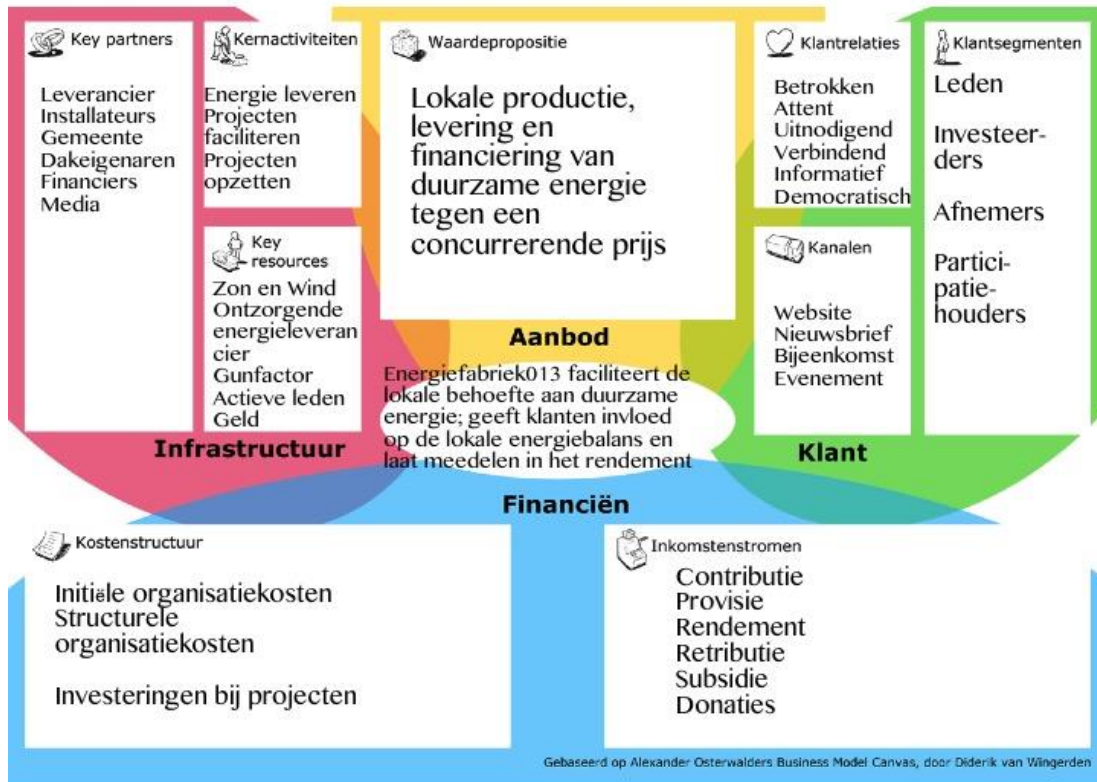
Key partners

Leverancier
Installateurs
Gemeente
Dakeigenaren
Financiers
Media

Kernactiviteiten

Energie leveren
Projecten faciliteren
Projecten opzetten

Key resources

Zon en Wind
Ontzorgende energieleverancier
Gunfactor
Actieve leden
Geld

Waardepropositie

Lokale productie, levering en financiering van duurzame energie tegen een concurrerende prijs

Klantrelaties

Betrokken
Attent
Uitnodigend
Verbindend
Informatief
Democratisch

Kanalen

Website
Nieuwsbrief
Bijeenkomst
Evenement

Klantsegmenten

Leden

Investeerders

Afnemers

Participatiehouders

Aanbod

Energiefabriek013 faciliteert de lokale behoefte aan duurzame energie; geeft klanten invloed op de lokale energiebalans en laat meedelen in het rendement

Infrastructuur

Klant

Financiën

Kostenstructuur

Initiële organisatiekosten
Structurele organisatiekosten

Investeringen bij projecten

Inkomstenstromen

Contributie
Provisie
Rendement
Retributie
Subsidie
Donaties

Gebaseerd op Alexander Osterwalders Business Model Canvas, door Diderik van Wingerden